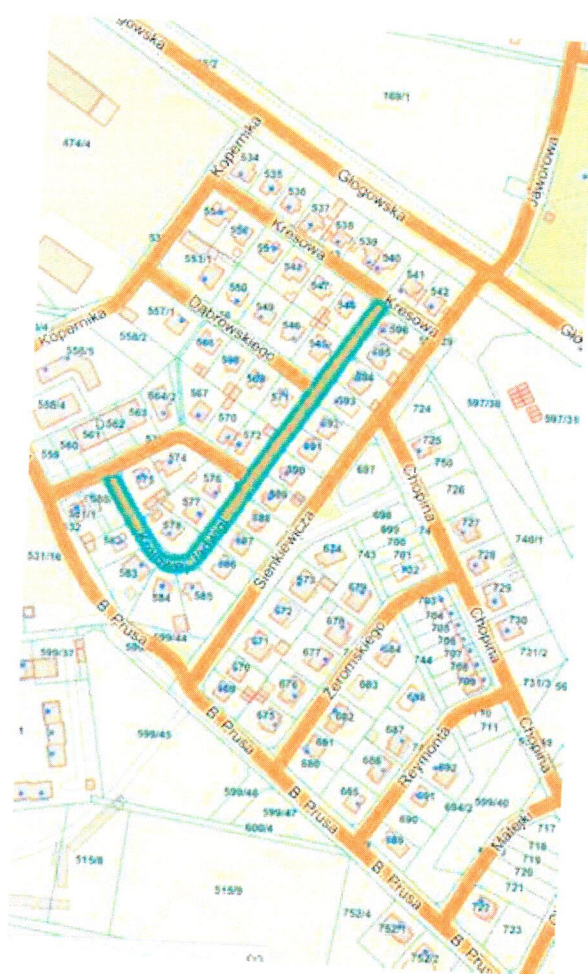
Głogowska
169/1
474/4
Kopernika
534
535
536
537
538
539
540
541
542
Głogowska
Jaworowa
Kresowa
Kresowa
Gło
553/1
550
549
548
547
546
Kopernika
557/1
558/2
556/5
558/4
Dąbrowskiego
564/2
567
568
569
570
571
572
573
574
575
576
577
578
580
581/1
582
583
584
585
561
562
563
560
559
531/16
B. Prusa
B. Prusa
B. Prusa
B. Prusa
599/44
599/37
599/45
599/46
599/47
600/4
515/8
515/9
752/4
752/1
752/2
Sienkiewicza
Żeromskiego
Reymonta
Chopina
Chopina
Chopina
Matejki
597/38
597/39
724
725
726
727
728
729
730
750
746/1
721/2
731/3
697
698
699
700
701
702
743
744
703
704
705
706
707
708
709
710
711
670
671
672
673
674
675
676
677
678
679
680
681
682
683
684
685
686
687
688
689
690
691
692
694/2
599/40
717
718
719
720
721
722
723
56